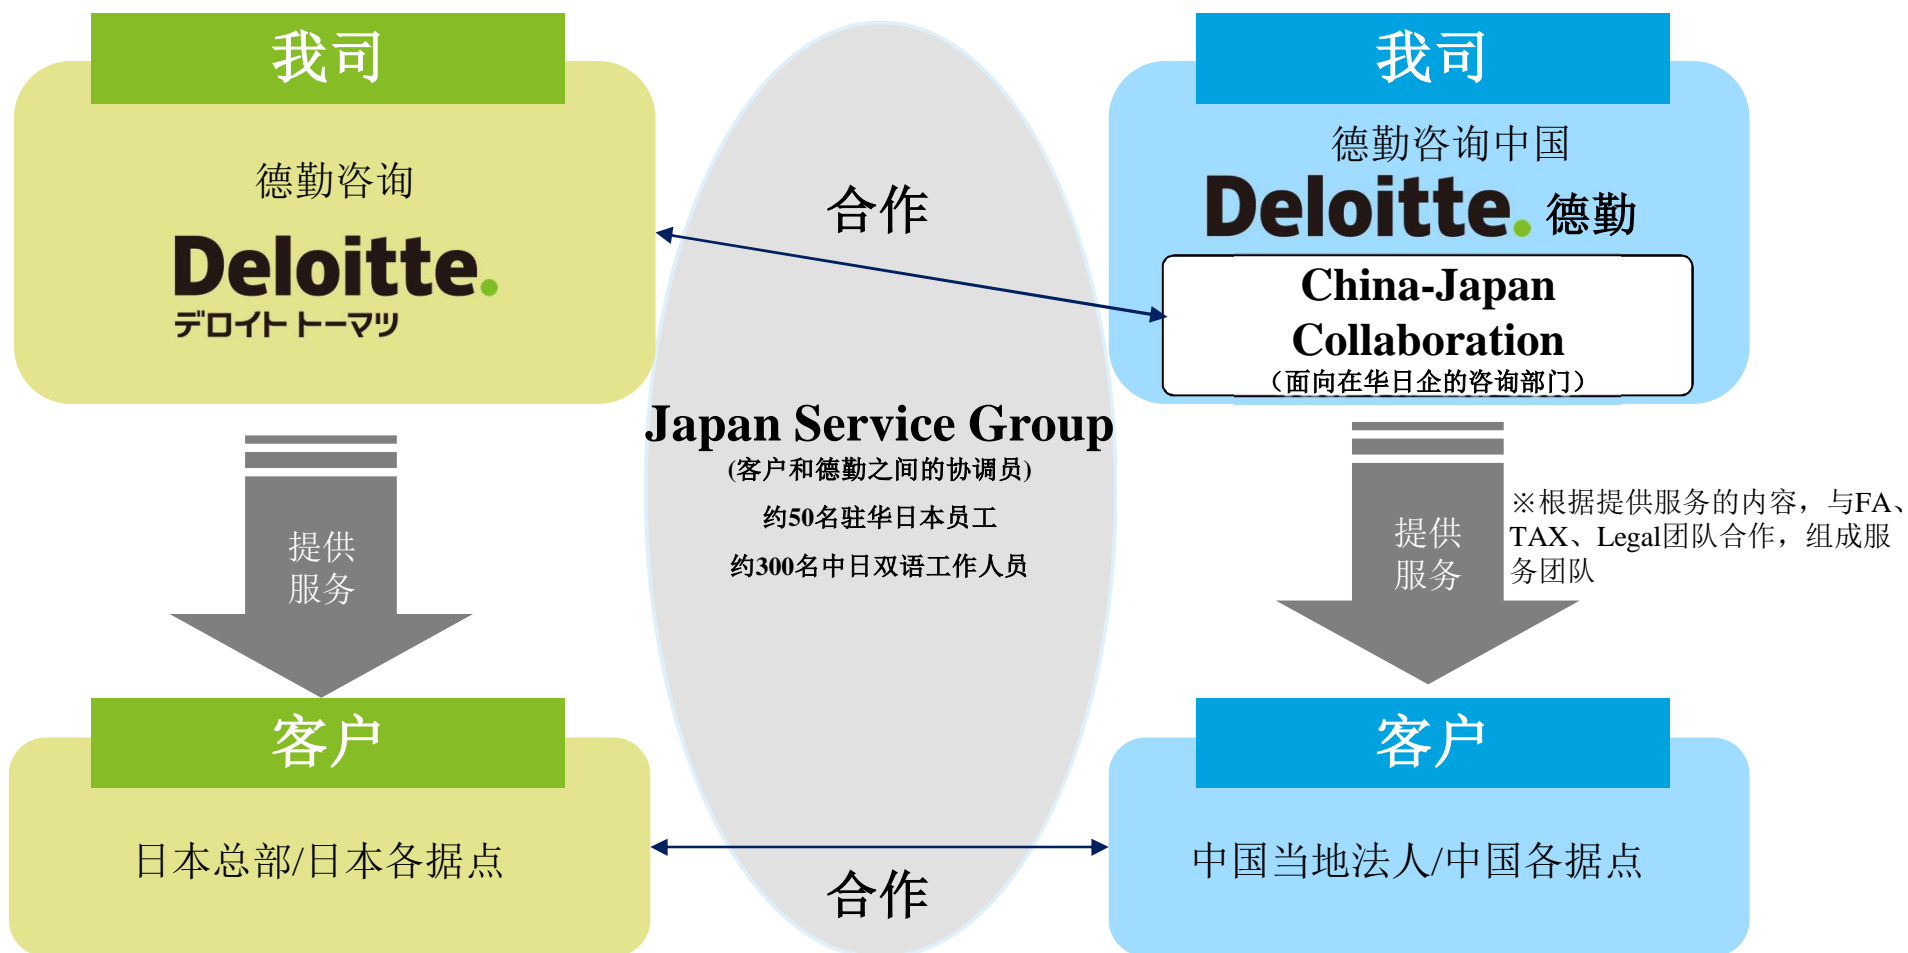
我司

德勤咨询

Deloitte.

デロイト トーマツ

我司

德勤咨询中国

Deloitte. 德勤

China-Japan Collaboration

（面向在华日企的咨询部门）

合作

Japan Service Group

(客户和德勤之间的协调员)

约50名驻华日本员工

约300名中日双语工作人员

提供服务

提供服务

※根据提供服务的内容，与FA、TAX、Legal团队合作，组成服务团队

客户

日本总部/日本各据点

客户

中国当地法人/中国各据点

合作